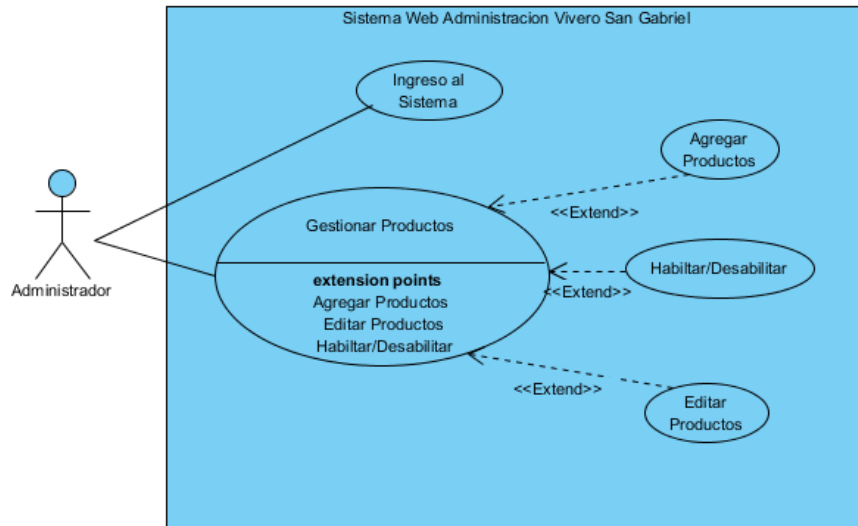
Sistema Web Administracion Vivero San Gabriel

Ingreso al Sistema

Agregar Productos

<<Extend>>

Gestionar Productos

extension points
Agregar Productos
Editar Productos
Habiltar/Desabilitar

Habiltar/Desabilitar

<<Extend>>

Administrador

<<Extend>>

Editar Productos